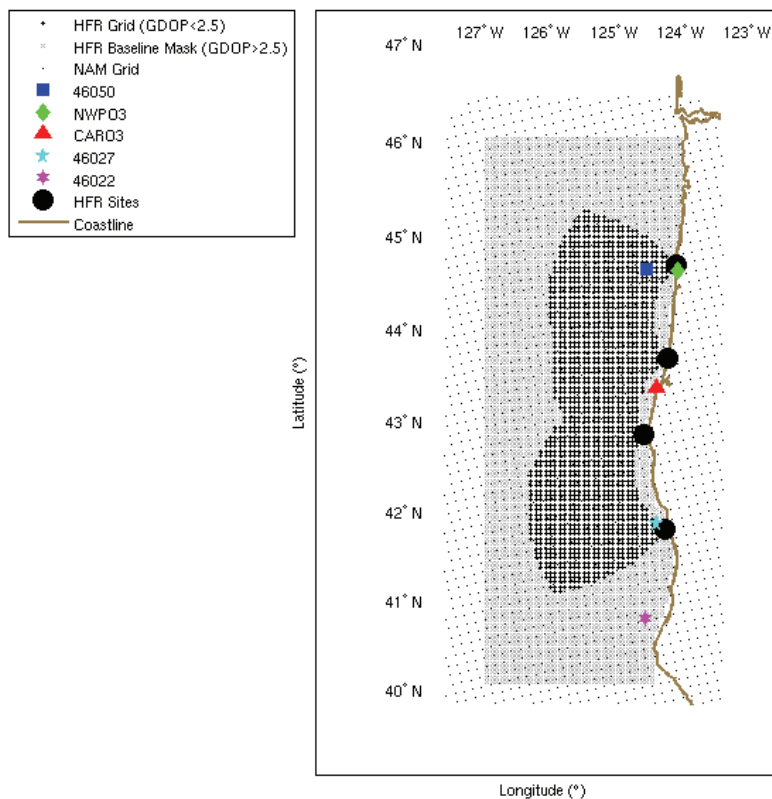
HFR Grid (GDOP<2.5)
HFR Baseline Mask (GDOP>2.5)
NAM Grid
46050
NWPO3
CARO3
46027
46022
HFR Sites
Coastline

127° W 126° W 125° W 124° W 123° W

47° N
46° N
45° N
44° N
43° N
42° N
41° N
40° N

Latitude (°)

Longitude (°)